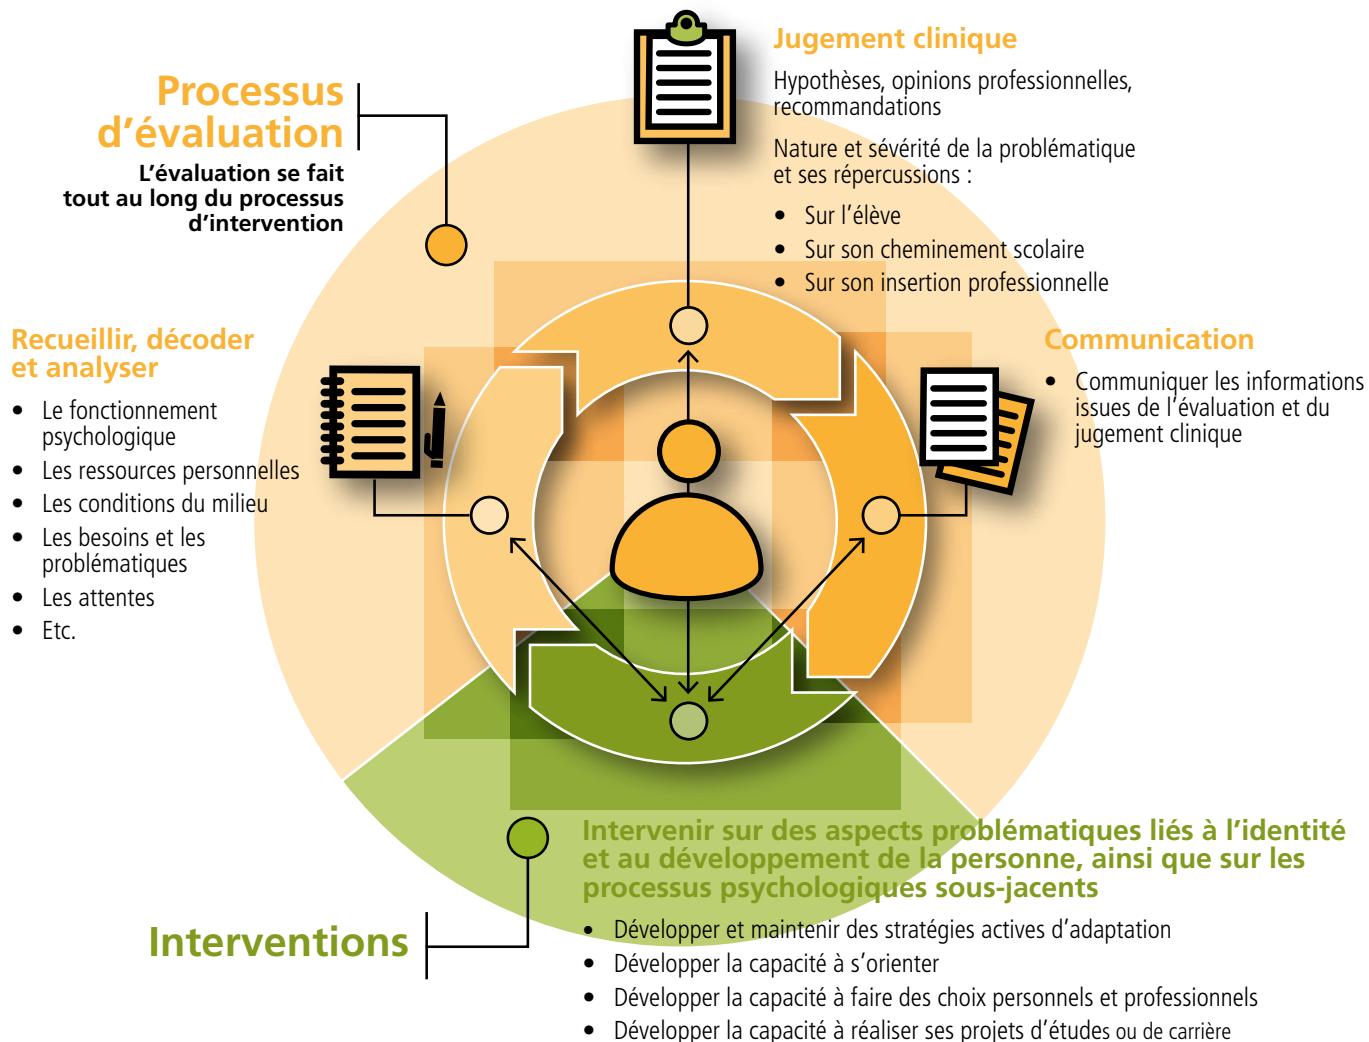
Processus d’évaluation

L’évaluation se fait tout au long du processus d’intervention

Jugement clinique

Hypothèses, opinions professionnelles, recommandations

Nature et sévérité de la problématique et ses répercussions :

- Sur l’élève
- Sur son cheminement scolaire
- Sur son insertion professionnelle

Recueillir, décoder et analyser

- Le fonctionnement psychologique
- Les ressources personnelles
- Les conditions du milieu
- Les besoins et les problématiques
- Les attentes
- Etc.

Communication

- Communiquer les informations issues de l’évaluation et du jugement clinique

Intervenir sur des aspects problématiques liés à l’identité et au développement de la personne, ainsi que sur les processus psychologiques sous-jacents

- Développer et maintenir des stratégies actives d’adaptation
- Développer la capacité à s’orienter
- Développer la capacité à faire des choix personnels et professionnels
- Développer la capacité à réaliser ses projets d’études ou de carrière

Interventions